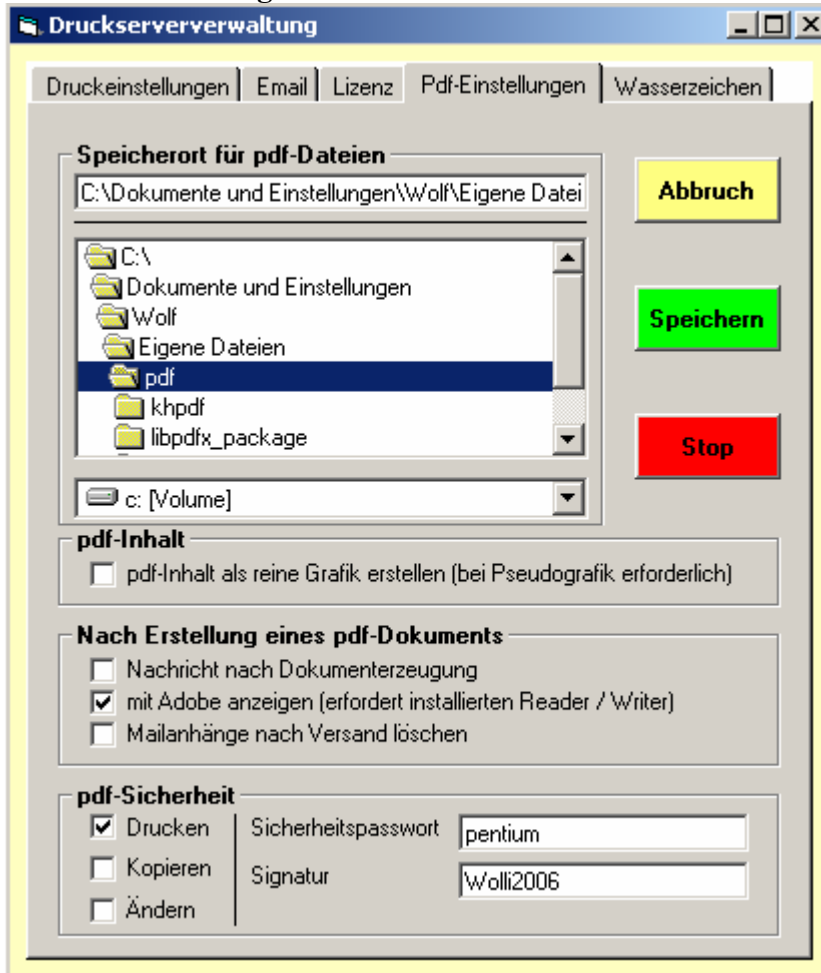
Druckserververwaltung

Druckeinstellungen | Email | Lizenz | Pdf-Einstellungen | Wasserzeichen

Speicherort für pdf-Dateien

C:\Dokumente und Einstellungen\Wolf\Eigene Datei

C:\
Dokumente und Einstellungen
Wolf
Eigene Dateien
pdf
khpdf
libpdfx_package

c: [Volume]

Abbruch

Speichern

Stop

pdf-Inhalt

pdf-Inhalt als reine Grafik erstellen (bei Pseudografik erforderlich)

Nach Erstellung eines pdf-Dokuments

Nachricht nach Dokumenterzeugung
mit Adobe anzeigen (erfordert installierten Reader / Writer)
Mailanhänge nach Versand löschen

pdf-Sicherheit

Drucken
Kopieren
Ändern

Sicherheitspasswort pentium
Signatur Wolli2006